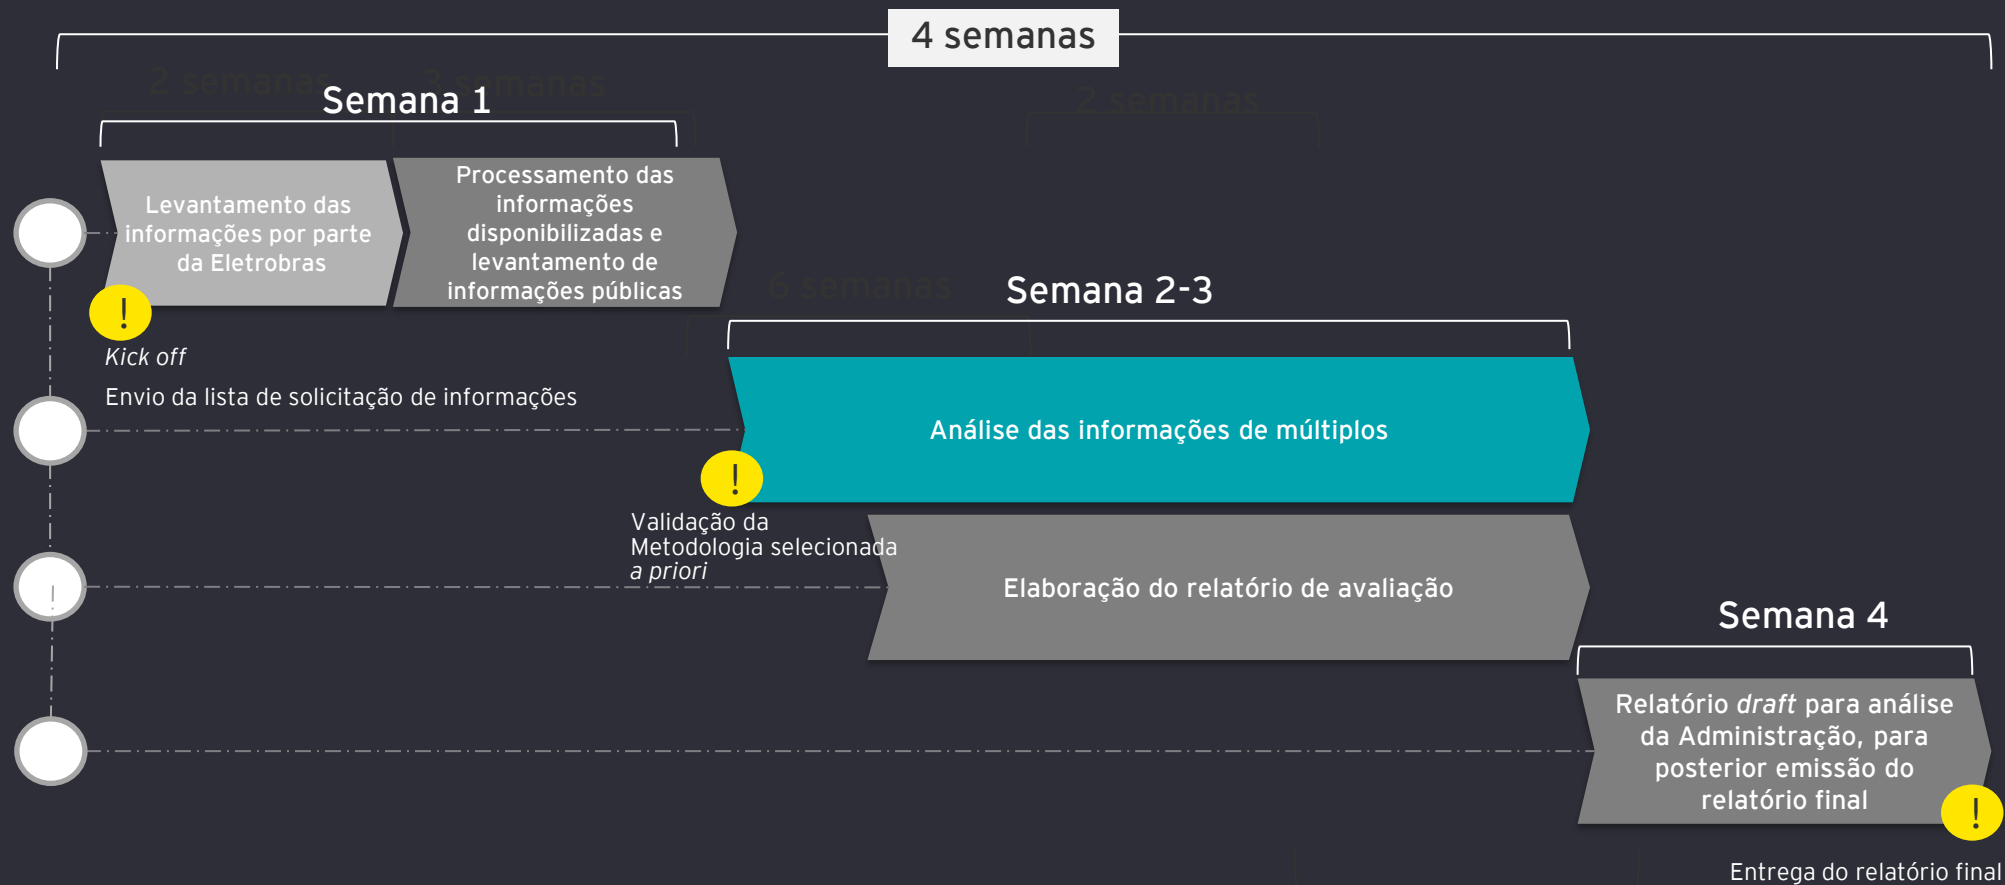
4 semanas

2 semanas 3 semanas

Semana 1

2 semanas

Levantamento das informações por parte da Eletrobras

Processamento das informações disponibilizadas e levantamento de informações públicas

!

Kick off

6 semanas

Semana 2-3

Envio da lista de solicitação de informações

Análise das informações de múltiplos

!

Validação da Metodologia selecionada *a priori*

Elaboração do relatório de avaliação

Semana 4

Relatório *draft* para análise da Administração, para posterior emissão do relatório final

!

Entrega do relatório final